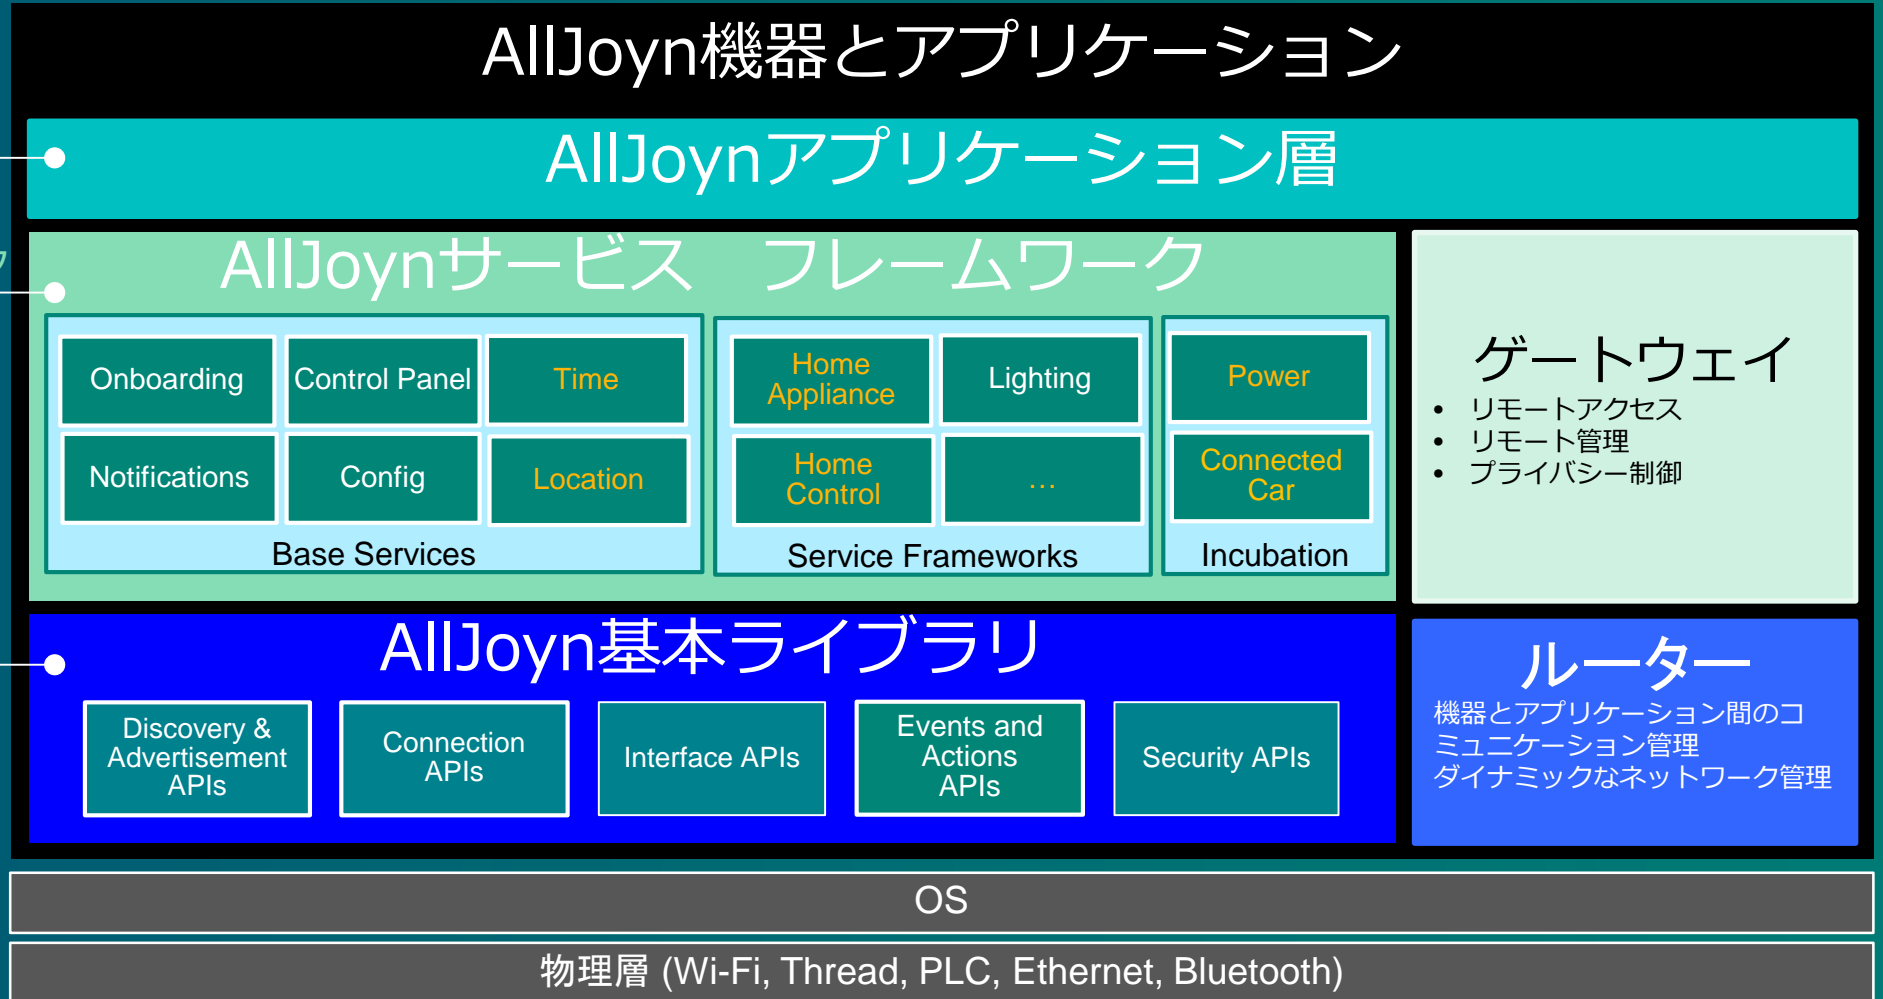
AllJoyn機器とアプリケーション

AllJoynアプリケーション層

AllJoynサービス　フレームワーク

| Onboarding | Control Panel | Time |
|---|---|---|
| Notifications | Config | Location |

Base Services

| Home Appliance | Lighting |
|---|---|
| Home Control | … |

Service Frameworks

Power

Connected Car

Incubation

ゲートウェイ
- リモートアクセス
- リモート管理
- プライバシー制御

AllJoyn基本ライブラリ

Discovery & Advertisement APIs

Connection APIs

Interface APIs

Events and Actions APIs

Security APIs

ルーター
機器とアプリケーション間のコミュニケーション管理
ダイナミックなネットワーク管理

OS

物理層 (Wi-Fi, Thread, PLC, Ethernet, Bluetooth)